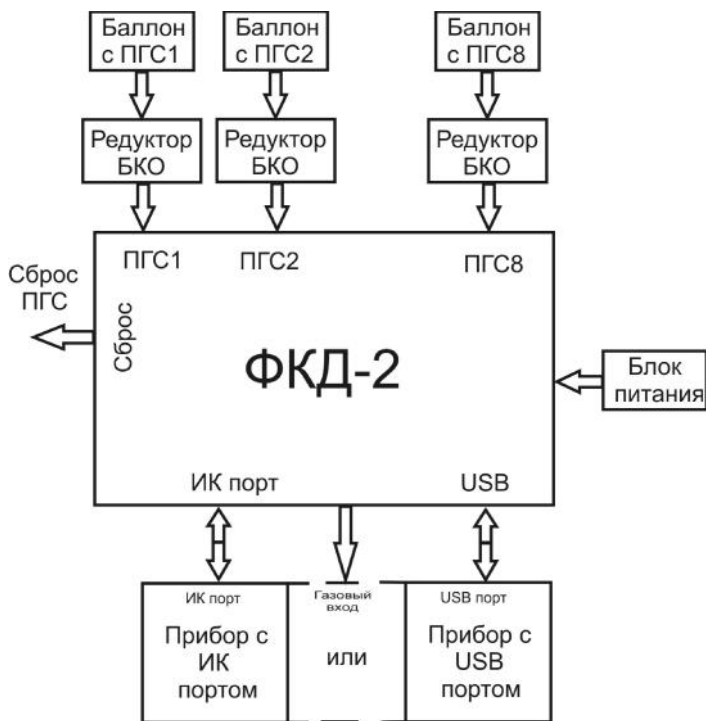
Баллон с ПГС1

Баллон с ПГС2

Баллон с ПГС8

Редуктор БКО

Редуктор БКО

Редуктор БКО

ПГС1

ПГС2

ПГС8

Сброс ПГС

Сброс

ФКД-2

Блок питания

ИК порт

USB

ИК порт

Газовый вход

USB порт

Прибор с ИК портом

или

Прибор с USB портом